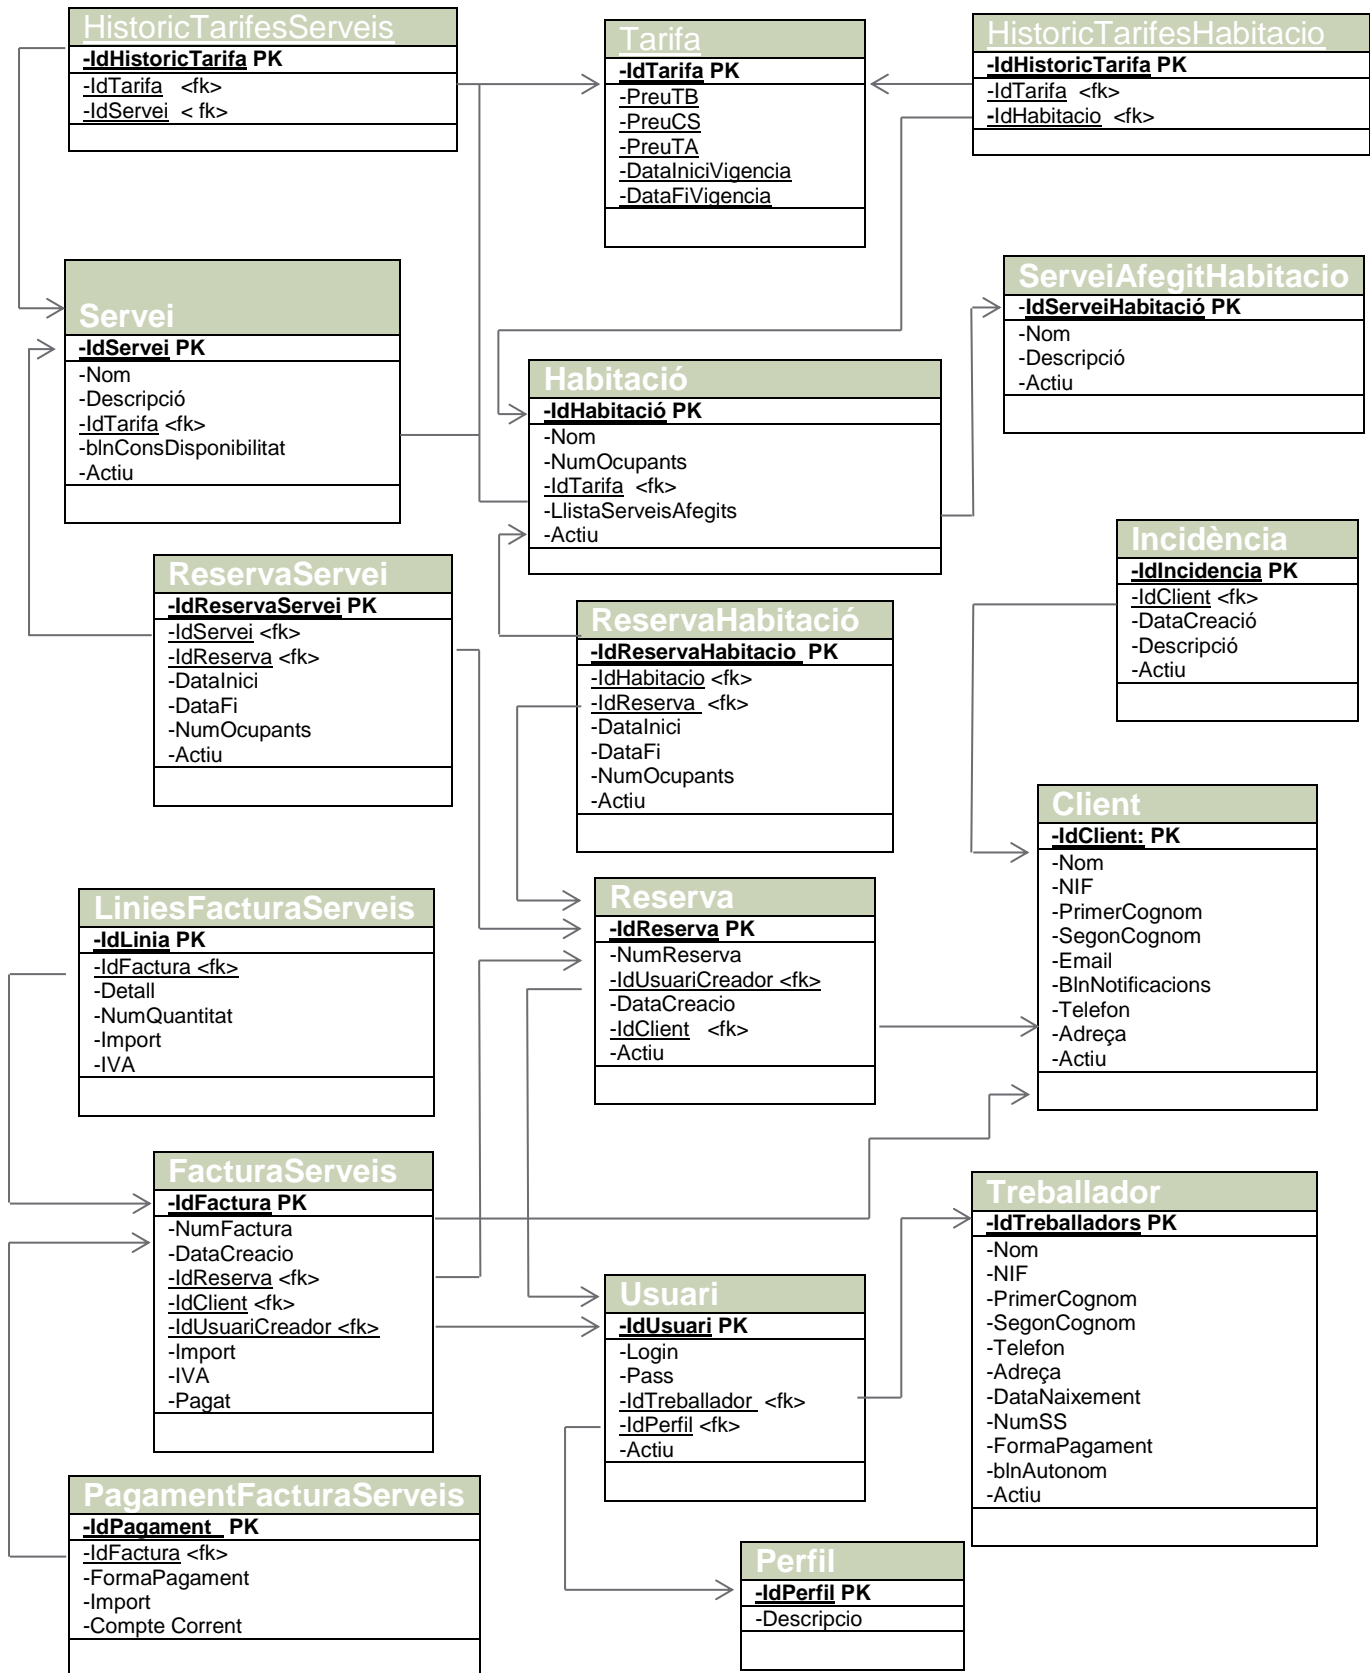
HistoricTarifesServeis
-IdHistoricTarifa PK
-IdTarifa <fk>
-IdServei < fk>

Tarifa
-IdTarifa PK
-PreuTB
-PreuCS
-PreuTA
-DataIniciVigencia
-DataFiVigencia

HistoricTarifesHabitacio
-IdHistoricTarifa PK
-IdTarifa <fk>
-IdHabitacio <fk>

Servei
-IdServei PK
-Nom
-Descripció
-IdTarifa <fk>
-blnConsDisponibilitat
-Actiu

ServeiAfegitHabitacio
-IdServeiHabitació PK
-Nom
-Descripció
-Actiu

Habitació
-IdHabitació PK
-Nom
-NumOcupants
-IdTarifa <fk>
-LlistaServeisAfegits
-Actiu

Incidència
-IdIncidencia PK
-IdClient <fk>
-DataCreació
-Descripció
-Actiu

ReservaServei
-IdReservaServei PK
-IdServei <fk>
-IdReserva <fk>
-DataInici
-DataFi
-NumOcupants
-Actiu

ReservaHabitació
-IdReservaHabitacio PK
-IdHabitacio <fk>
-IdReserva <fk>
-DataInici
-DataFi
-NumOcupants
-Actiu

Client
-IdClient: PK
-Nom
-NIF
-PrimerCognom
-SegonCognom
-Email
-BlnNotificacions
-Telefon
-Adreça
-Actiu

LiniesFacturaServeis
-IdLinia PK
-IdFactura <fk>
-Detall
-NumQuantitat
-Import
-IVA

Reserva
-IdReserva PK
-NumReserva
-IdUsuariCreador <fk>
-DataCreacio
-IdClient <fk>
-Actiu

FacturaServeis
-IdFactura PK
-NumFactura
-DataCreacio
-IdReserva <fk>
-IdClient <fk>
-IdUsuariCreador <fk>
-Import
-IVA
-Pagat

Treballador
-IdTreballadors PK
-Nom
-NIF
-PrimerCognom
-SegonCognom
-Telefon
-Adreça
-DataNaixement
-NumSS
-FormaPagament
-blnAutonom
-Actiu

Usuari
-IdUsuari PK
-Login
-Pass
-IdTreballador <fk>
-IdPerfil <fk>
-Actiu

PagamentFacturaServeis
-IdPagament PK
-IdFactura <fk>
-FormaPagament
-Import
-Compte Corrent

Perfil
-IdPerfil PK
-Descripcio